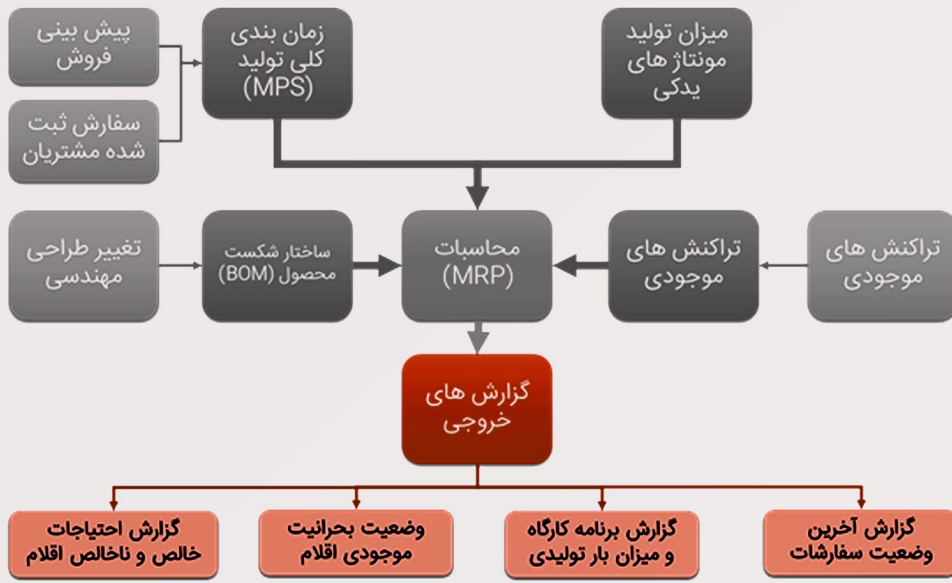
پیش بینی فروش

سفارش ثبت شده مشتریان

زمان بندی کلی تولید (MPS)

میزان تولید مونتاژ های یدکی

تغییر طراحی مهندسی

ساختار شکست محصول (BOM)

محاسبات (MRP)

تراکنش های موجودی

تراکنش های موجودی

گزارش های خروجی

گزارش احتیاجات خالص و ناخالص اقلام

وضعیت بحرانیت موجودی اقلام

گزارش برنامه کارگاه و میزان بار تولیدی

گزارش آخرین وضعیت سفارشات